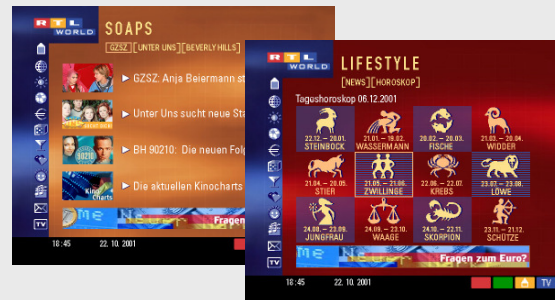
RTL WORLD

SOAPS

GZSZ | UNTER UNS | BEVERLY HILLS

▶ GZSZ: Anja Beiermann st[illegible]

▶ Unter Uns sucht neue St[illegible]

▶ BH 90210: Die neuen Folg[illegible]

▶ Die aktuellen Kinocharts

Kino Charts

Me

Fragen

TV

18:45 22. 10. 2001

RTL WORLD

LIFESTYLE

NEWS | HOROSKOP

Tageshoroskop 06.12.2001

| | | | |
|---|---|---|---|
| 22.12. – 20.01. STEINBOCK | 21.01. – 18.02. WASSERMANN | 20.02. – 20.03. FISCHE | 21.03. – 20.04. WIDDER |
| 21.04. – 20.05. STIER | 21.05. – 21.06. ZWILLINGE | 22.06. – 22.07. KREBS | 23.07. – 23.08. LÖWE |
| 24.08. – 23.09. JUNGFRAU | 24.09. – 23.10. WAAGE | 24.10. – 22.11. SKORPION | 23.11. – 21.12. SCHÜTZE |

Me

Fragen zum Euro?

TV

18:45 22. 10. 2001

TV